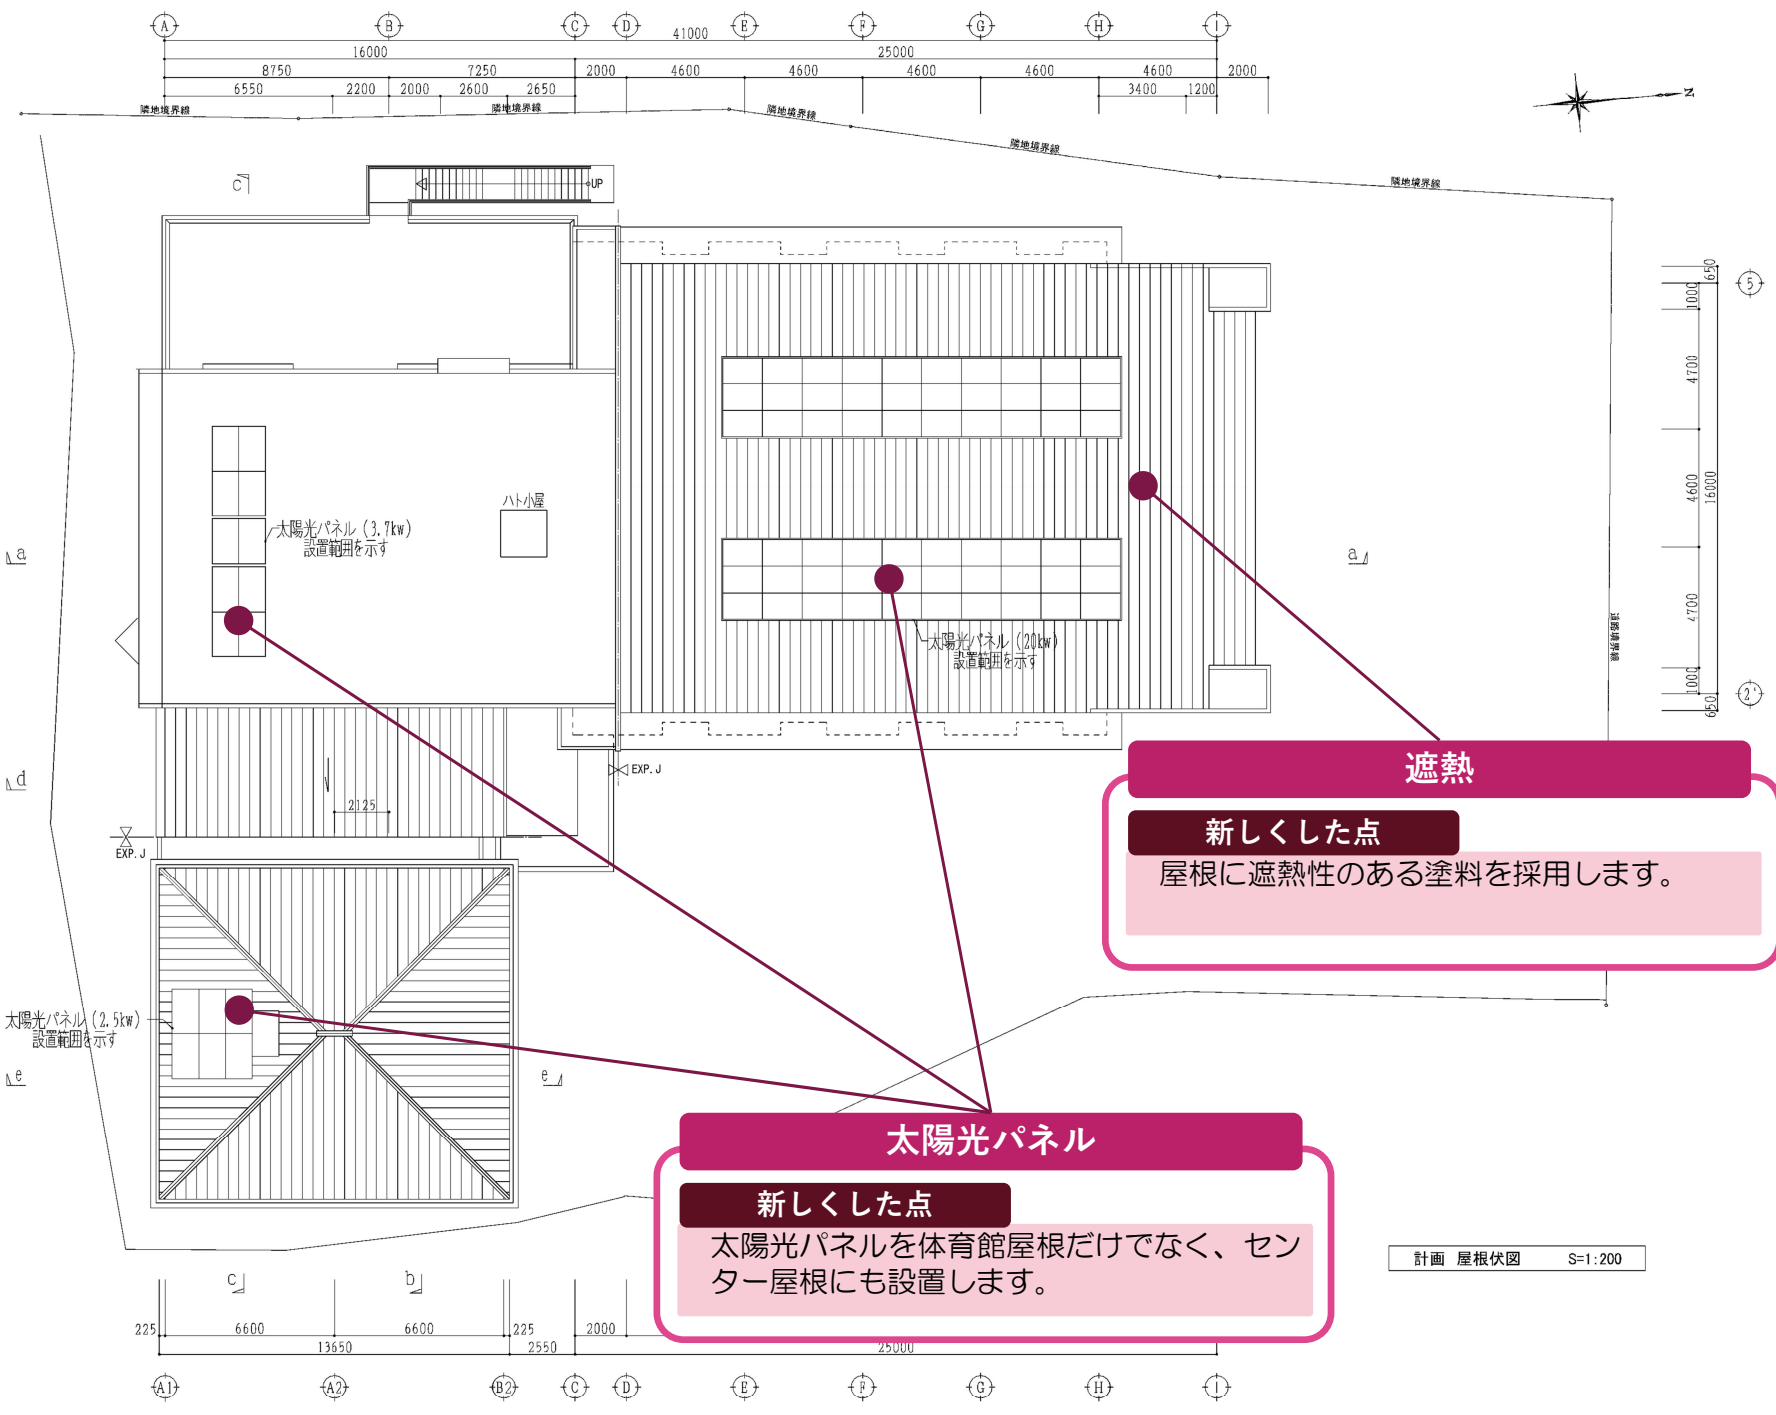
A B C D E F G H I
41000
16000
25000
8750 7250 2000 4600 4600 4600 4600 4600 2000
6550 2200 2000 2600 2650 3400 1200
隣地境界線 隣地境界線 隣地境界線 隣地境界線 隣地境界線
N
c
UP
650 1000 4700 4600 16000 4700 1000 650
5
2'
ハト小屋
太陽光パネル (3.7kw) 設置範囲を示す
a
a
太陽光パネル (20kw) 設置範囲を示す
隣地境界線
d
EXP. J
2125
EXP. J
太陽光パネル (2.5kw) 設置範囲を示す
e
e

遮熱
新しくした点
屋根に遮熱性のある塗料を採用します。

太陽光パネル
新しくした点
太陽光パネルを体育館屋根だけでなく、センター屋根にも設置します。

計画 屋根伏図 S=1:200

c b
225 6600 6600 225 2000
13650 2550 25000
A1 A2 B2 C D E F G H I